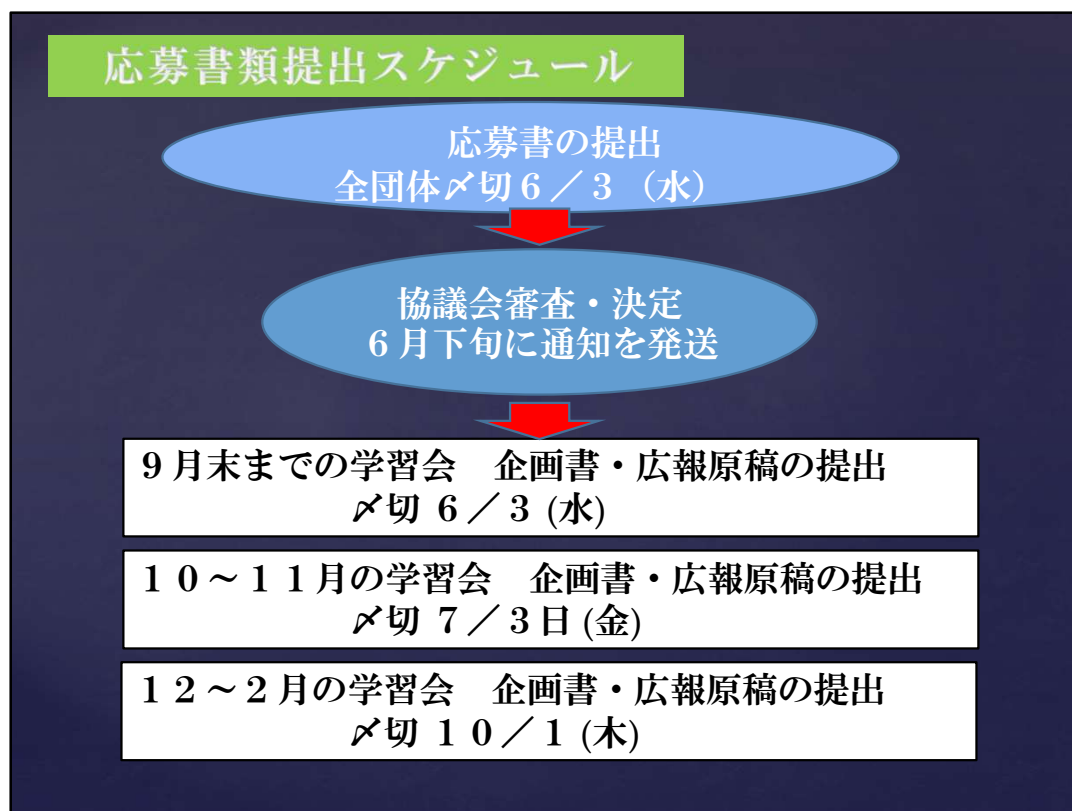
応募書類提出スケジュール

応募書の提出
全団体〆切６／３（水）

協議会審査・決定
６月下旬に通知を発送

９月末までの学習会　企画書・広報原稿の提出
〆切 ６／３ (水)

１０～１１月の学習会　企画書・広報原稿の提出
〆切 ７／３日 (金)

１２～２月の学習会　企画書・広報原稿の提出
〆切 １０／１ (木)